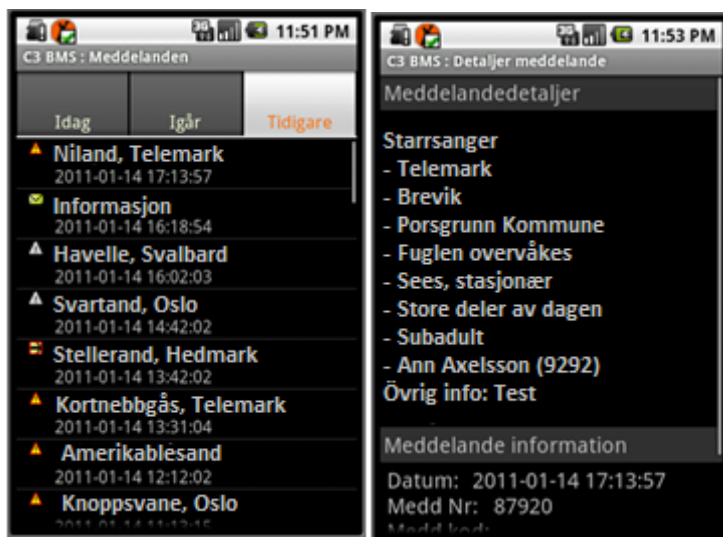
11:51 PM
C3 BMS : Meddelanden

Idag | Igår | Tidigare

Niland, Telemark
2011-01-14 17:13:57

Informasjon
2011-01-14 16:18:54

Havelle, Svalbard
2011-01-14 16:02:03

Svartand, Oslo
2011-01-14 14:42:02

Stellerand, Hedmark
2011-01-14 13:42:02

Kortnebbgås, Telemark
2011-01-14 13:31:04

Amerikablesand
2011-01-14 12:12:02

Knoppsvane, Oslo
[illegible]

11:53 PM
C3 BMS : Detaljer meddelande

Meddelandedetaljer

Starrsanger
- Telemark
- Brevik
- Porsgrunn Kommune
- Fuglen overvåkes
- Sees, stasjonær
- Store deler av dagen
- Subadult
- Ann Axelsson (9292)
Övrig info: Test

Meddelande information

Datum: 2011-01-14 17:13:57
Medd Nr: 87920
Medd kod: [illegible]